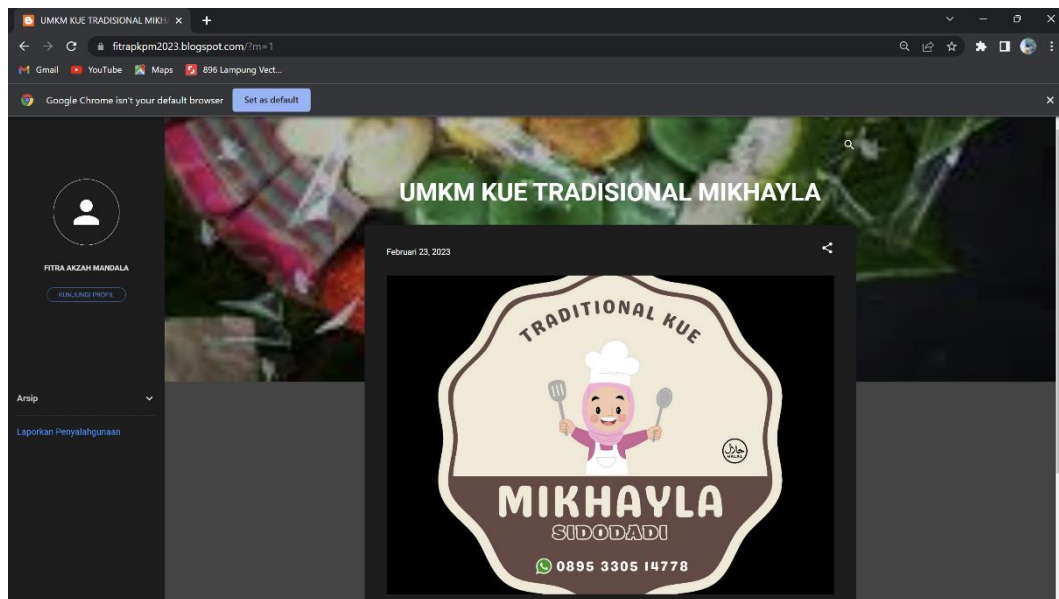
UMKM KUE TRADISIONAL MIKH ×

fitrapkpm2023.blogspot.com/?m=1

Gmail YouTube Maps 896 Lampung Vect...

Google Chrome isn't your default browser Set as default

UMKM KUE TRADISIONAL MIKHAYLA

FITRA AKZAH MANDALA

KUNJUNGI PROFIL

Arsip

Laporkan Penyalahgunaan

Februari 23, 2023

TRADITIONAL KUE

حلال

MIKHAYLA

SIDODADI

0895 3305 14778